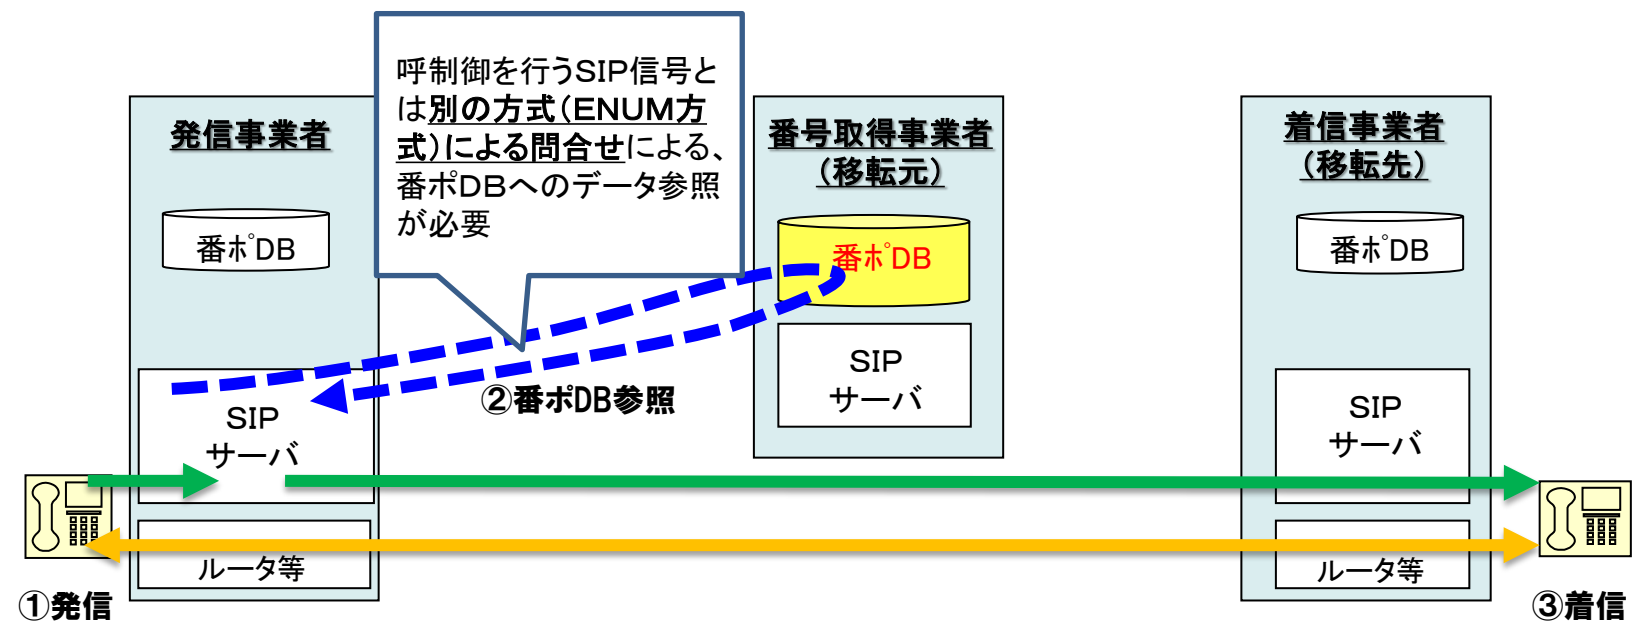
呼制御を行うSIP信号とは別の方式(ENUM方式)による問合せによる、番ポDBへのデータ参照が必要

発信事業者

番ポDB

SIP
サーバ

ルータ等

番号取得事業者
(移転元)

番ポDB

SIP
サーバ

②番ポDB参照

着信事業者
(移転先)

番ポDB

SIP
サーバ

ルータ等

①発信

③着信